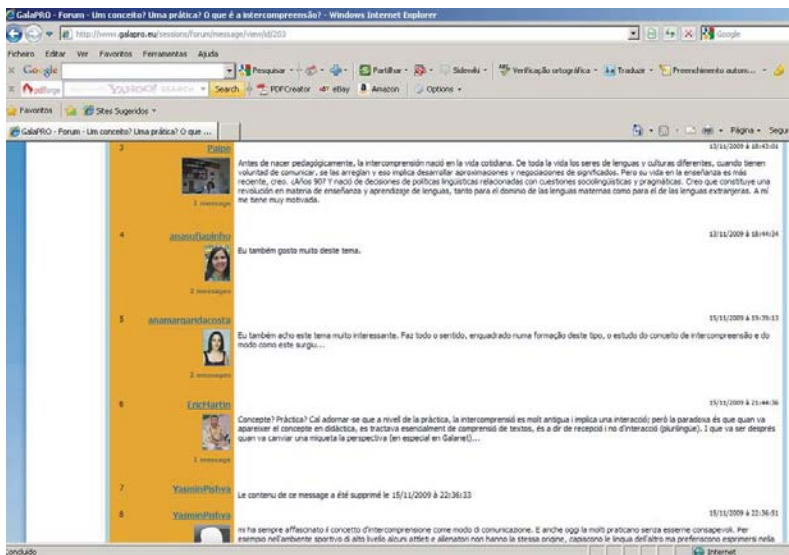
GalaPRO - Forum - Um conceito? Uma prática? O que é a intercompreensão? - Windows Internet Explorer

http://www.galapro.eu/sessions/forum/message/view/id/203

Google

Ficheiro Editar Ver Favoritos Ferramentas Ajuda

Google

Pesquisar · Partilhar · Sidewiki · Verificação ortográfica · Traduzir · Preenchimento autom...

YAHOO! SEARCH · Search · PDFCreator · eBay · Amazon · Options

Favoritos · Sites Sugeridos

GalaPRO - Forum - Um conceito? Uma prática? O que ...

Página · Segu

3

Palpe

1 message

13/11/2009 à 18:43:01

Antes de nacer pedagógicamente, la intercomprensión nació en la vida cotidiana. De toda la vida los seres de lenguas y culturas diferentes, cuando tienen voluntad de comunicar, se las arreglan y eso implica desarrollar aproximaciones y negociaciones de significados. Pero su vida en la enseñanza es más reciente, creo. ¿Años 90? Y nació de decisiones de políticas lingüísticas relacionadas con cuestiones sociolingüísticas y pragmáticas. Creo que constituye una revolución en materia de enseñanza y aprendizaje de lenguas, tanto para el dominio de las lenguas maternas como para el de las lenguas extranjeras. A mí me tiene muy motivada.

4

anasofiapinho

2 messages

13/11/2009 à 18:44:34

Eu também gosto muito deste tema.

5

anamargaridacosta

2 messages

15/11/2009 à 19:39:13

Eu também acho este tema muito interessante. Faz todo o sentido, enquadrado numa formação deste tipo, o estudo do conceito de intercompreensão e do modo como este surgiu...

6

EricMartin

1 message

15/11/2009 à 21:44:36

Concepte? Pràctica? Cal adonar-se que a nivell de la pràctica, la intercomprensió es molt antigua i implica una interacció; però la paradoxa és que quan va apareixer el concepte en didàctica, es tractava esencialment de comprensió de textos, és a dir de recepció i no d'interacció (plurilingüe). I que va ser després quan va canviar una miqueta la perspectiva (en especial en Galanet)...

7

YasminPishva

Le contenu de ce message a été supprimé le 15/11/2009 à 22:36:33

8

YasminPishva

15/11/2009 à 22:36:51

mi ha sempre affascinato il concetto d'intercomprensione come modo di comunicazione. E anche oggi la molti praticano senza esserne consapevoli. Per esempio nell'ambiente sportivo di alto livello alcuni atleti e allenatori non hanno la stessa origine, capiscono le lingue dell'altro ma preferiscono esprimersi nella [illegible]

Concluído

Internet